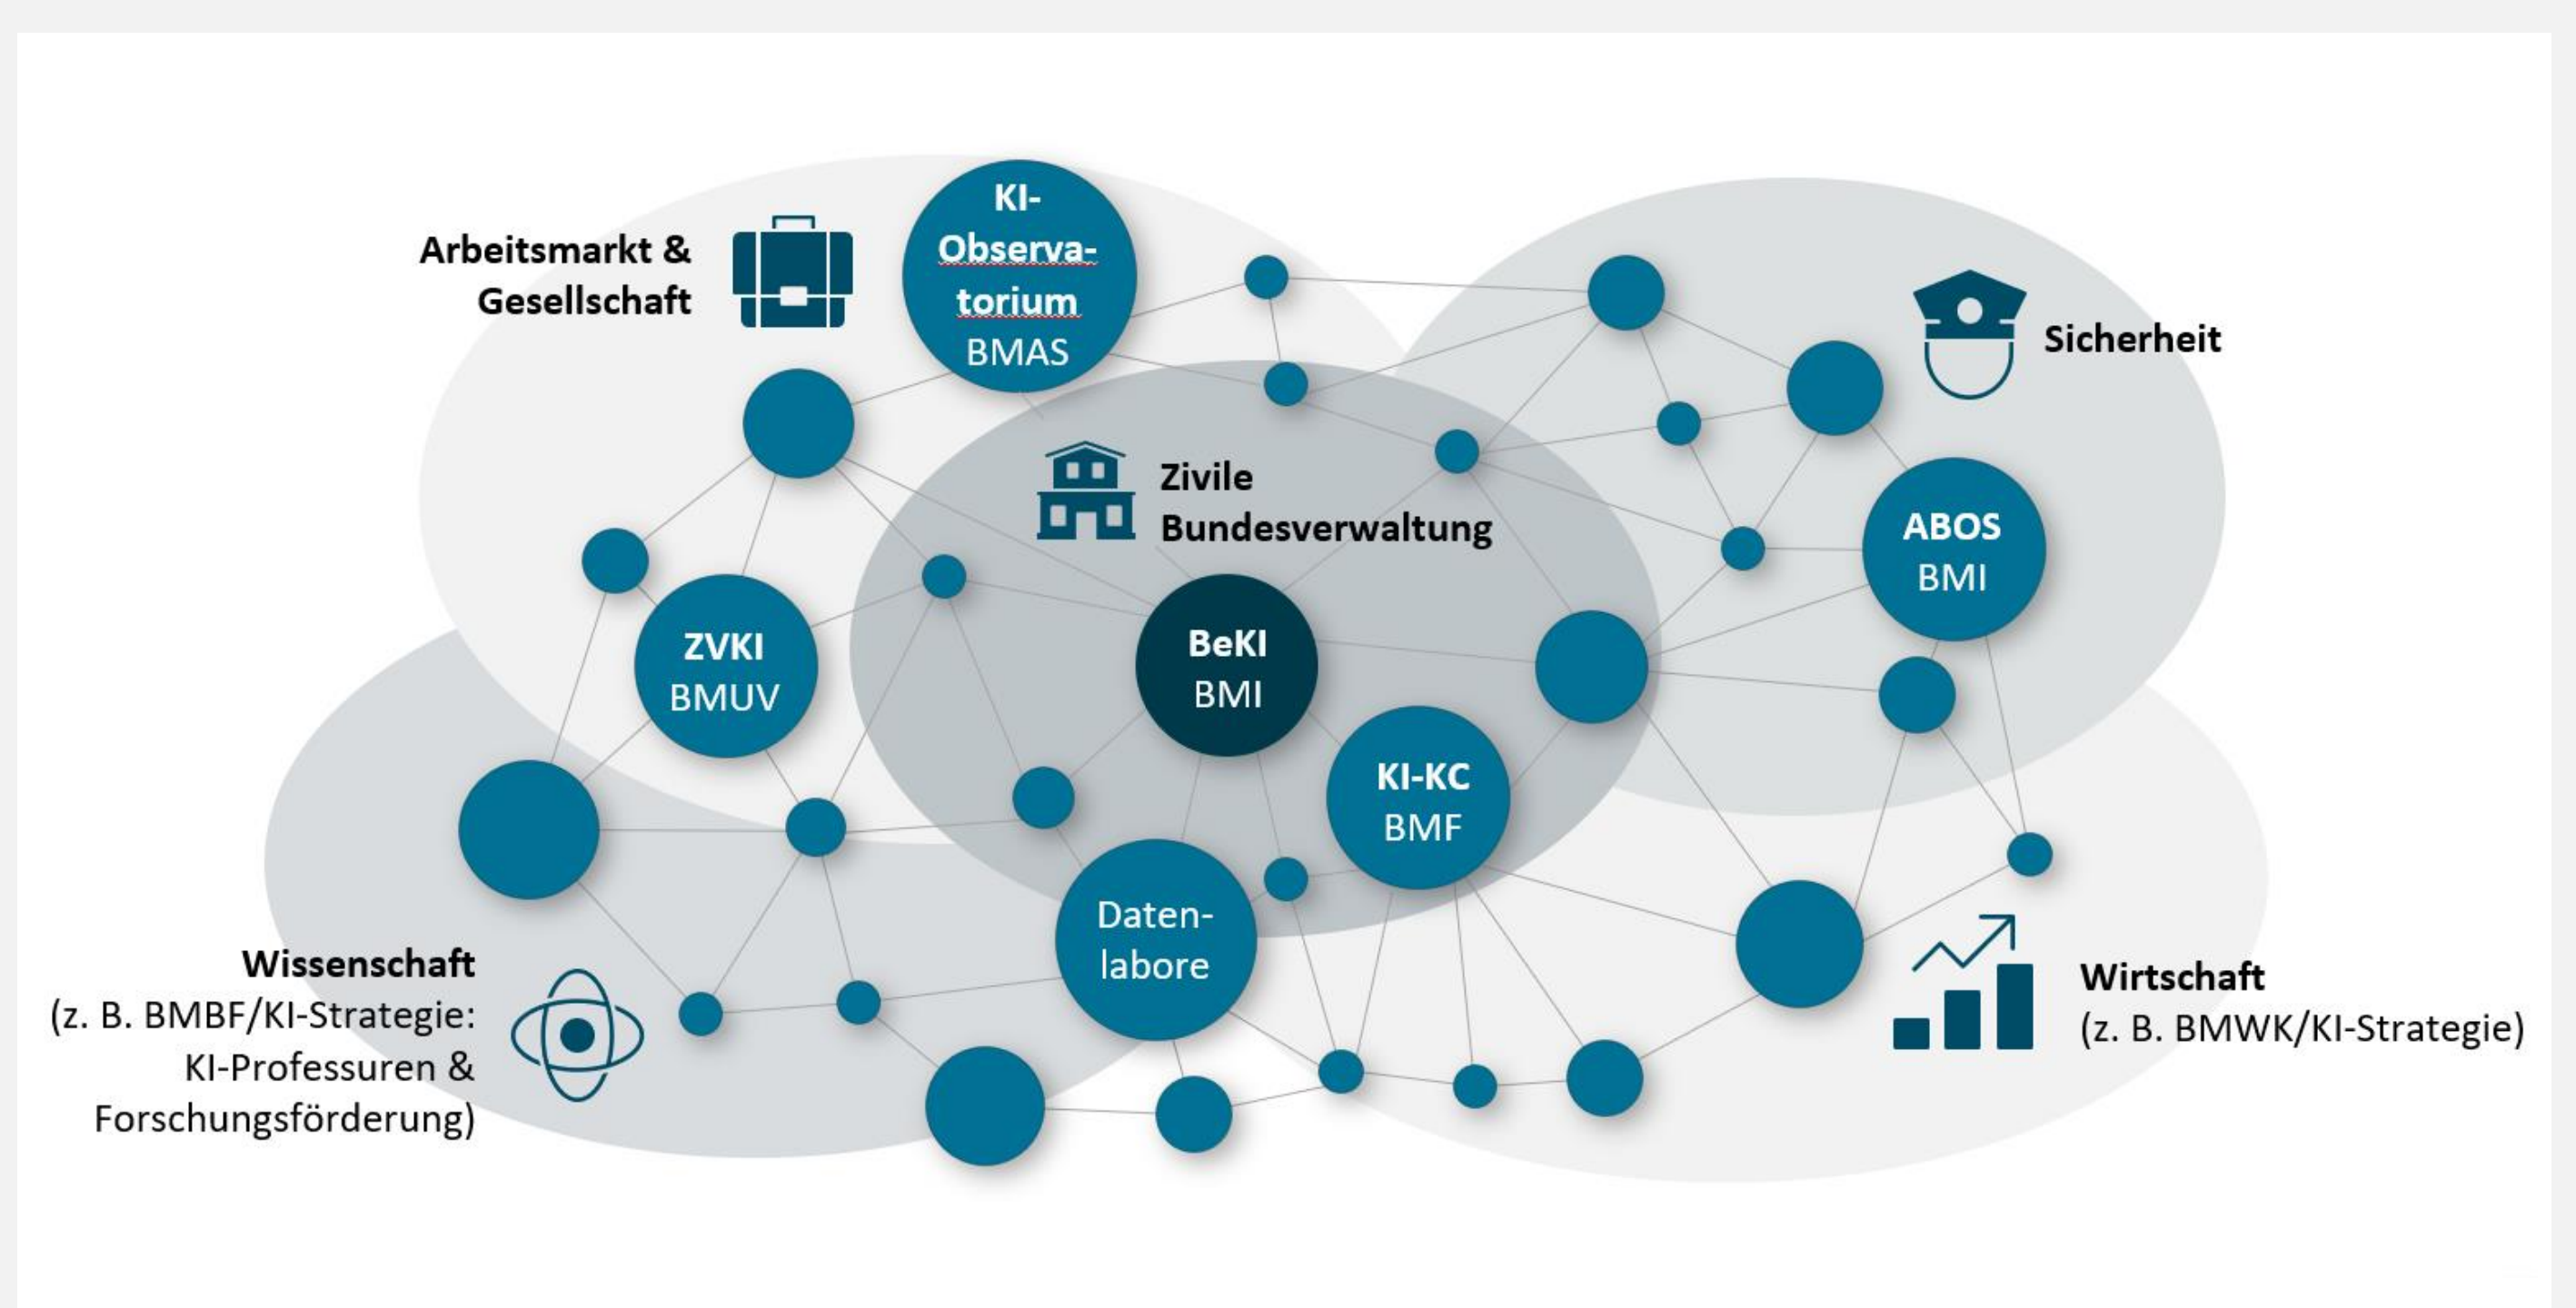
Arbeitsmarkt & Gesellschaft

KI-Observatorium
BMAS

Sicherheit

Zivile Bundesverwaltung

ABOS
BMI

ZVKI
BMUV

BeKI
BMI

KI-KC
BMF

Datenlabore

Wissenschaft
(z. B. BMBF/KI-Strategie: KI-Professuren & Forschungsförderung)

Wirtschaft
(z. B. BMWK/KI-Strategie)